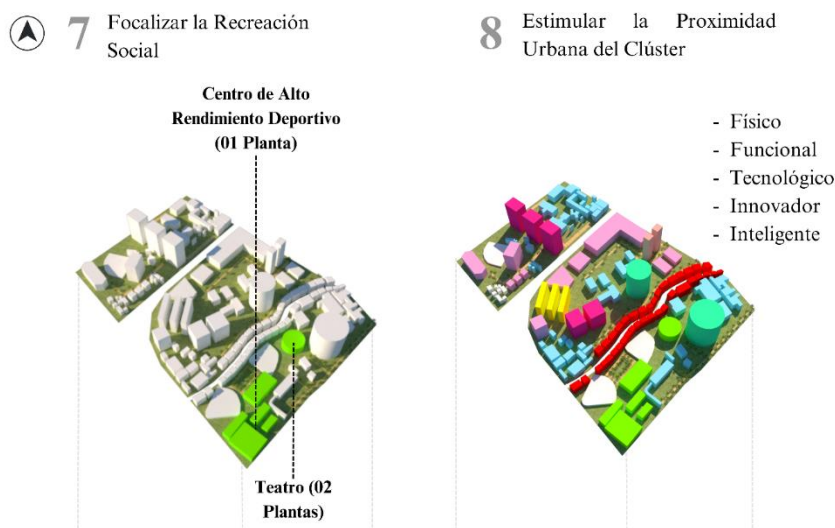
7 Focalizar la Recreación Social

8 Estimular la Proximidad Urbana del Clúster

Centro de Alto Rendimiento Deportivo (01 Planta)

- Físico
- Funcional
- Tecnológico
- Innovador
- Inteligente

Teatro (02 Plantas)